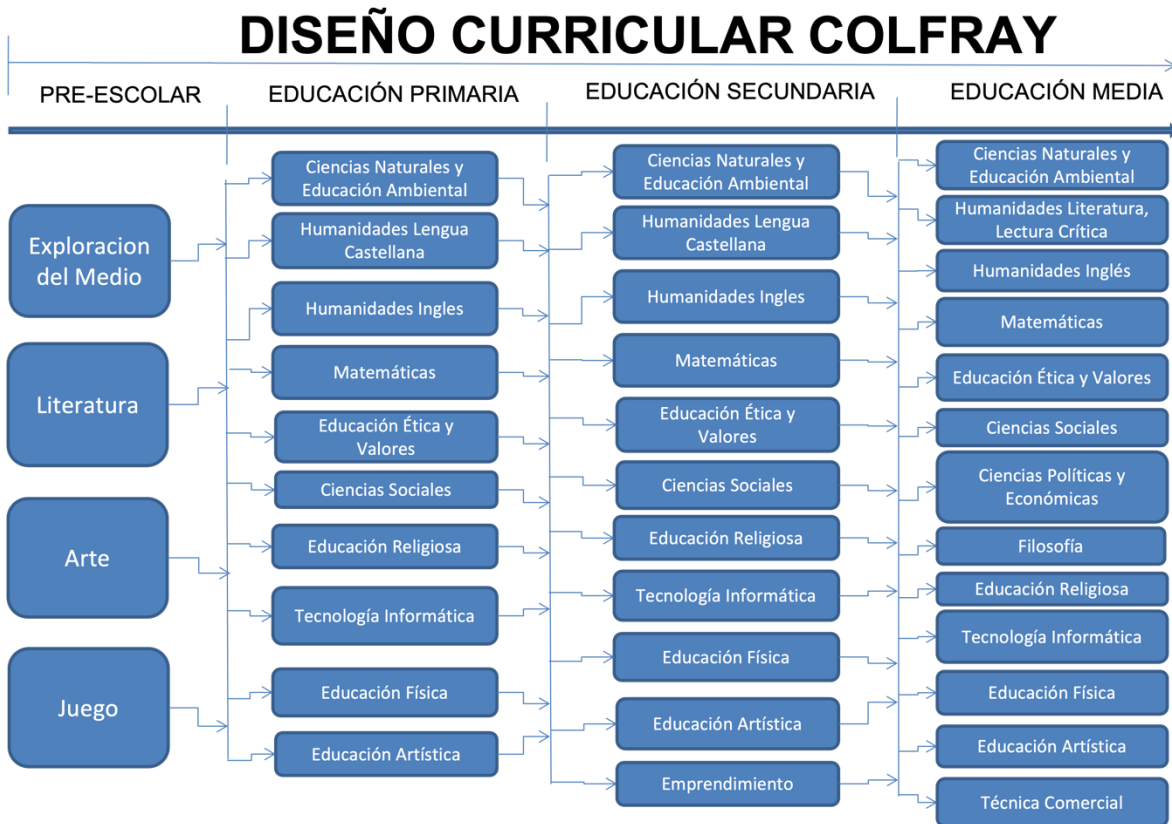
DISEÑO CURRICULAR COLFRAY

PRE-ESCOLAR

Exploracion del Medio

Literatura

Arte

Juego

EDUCACIÓN PRIMARIA

Ciencias Naturales y Educación Ambiental

Humanidades Lengua Castellana

Humanidades Ingles

Matemáticas

Educación Ética y Valores

Ciencias Sociales

Educación Religiosa

Tecnología Informática

Educación Física

Educación Artística

EDUCACIÓN SECUNDARIA

Ciencias Naturales y Educación Ambiental

Humanidades Lengua Castellana

Humanidades Ingles

Matemáticas

Educación Ética y Valores

Ciencias Sociales

Educación Religiosa

Tecnología Informática

Educación Física

Educación Artística

Emprendimiento

EDUCACIÓN MEDIA

Ciencias Naturales y Educación Ambiental

Humanidades Literatura, Lectura Crítica

Humanidades Inglés

Matemáticas

Educación Ética y Valores

Ciencias Sociales

Ciencias Políticas y Económicas

Filosofía

Educación Religiosa

Tecnología Informática

Educación Física

Educación Artística

Técnica Comercial